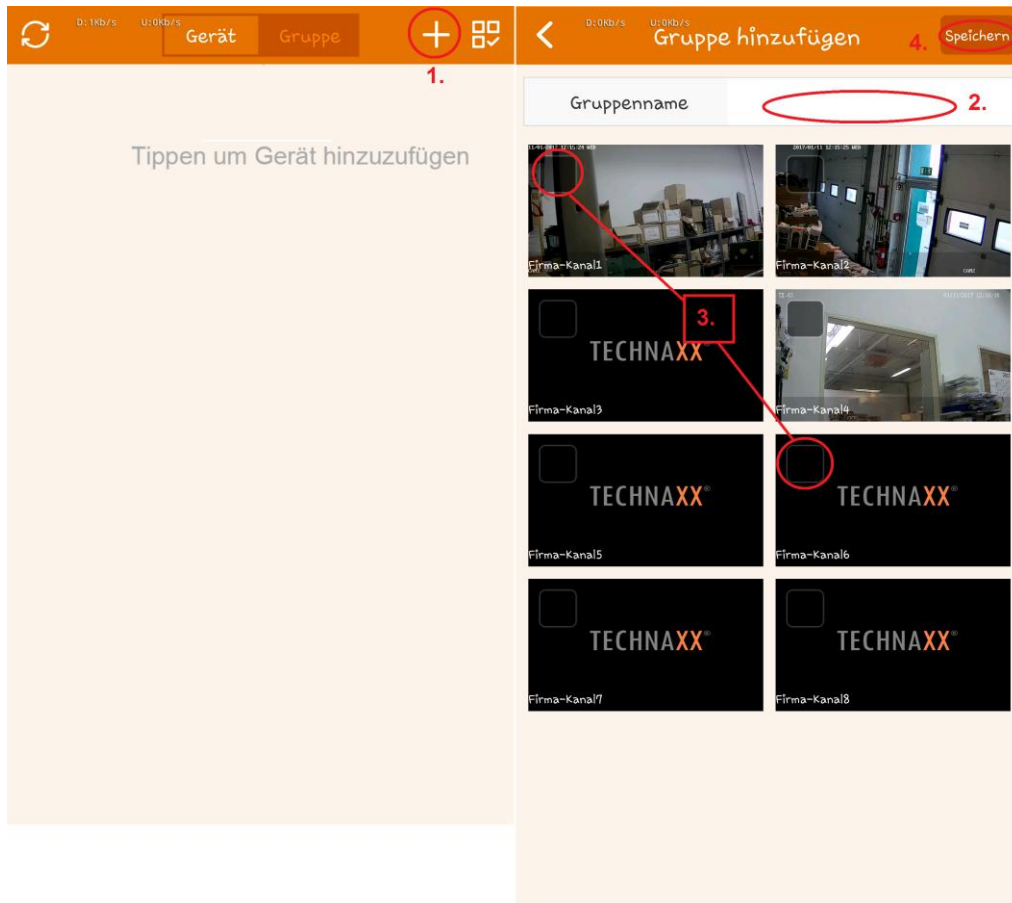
D:1Kb/s U:0Kb/s
Gerät Gruppe
1.

Tippen um Gerät hinzuzufügen

D:0Kb/s U:0Kb/s
Gruppe hinzufügen
4. Speichern

Gruppenname
2.

Firma-Kanal1
Firma-Kanal2
3.
TECHNAXX
Firma-Kanal3
Firma-Kanal4
TECHNAXX®
Firma-Kanal5
TECHNAXX®
Firma-Kanal6
TECHNAXX®
Firma-Kanal7
TECHNAXX®
Firma-Kanal8